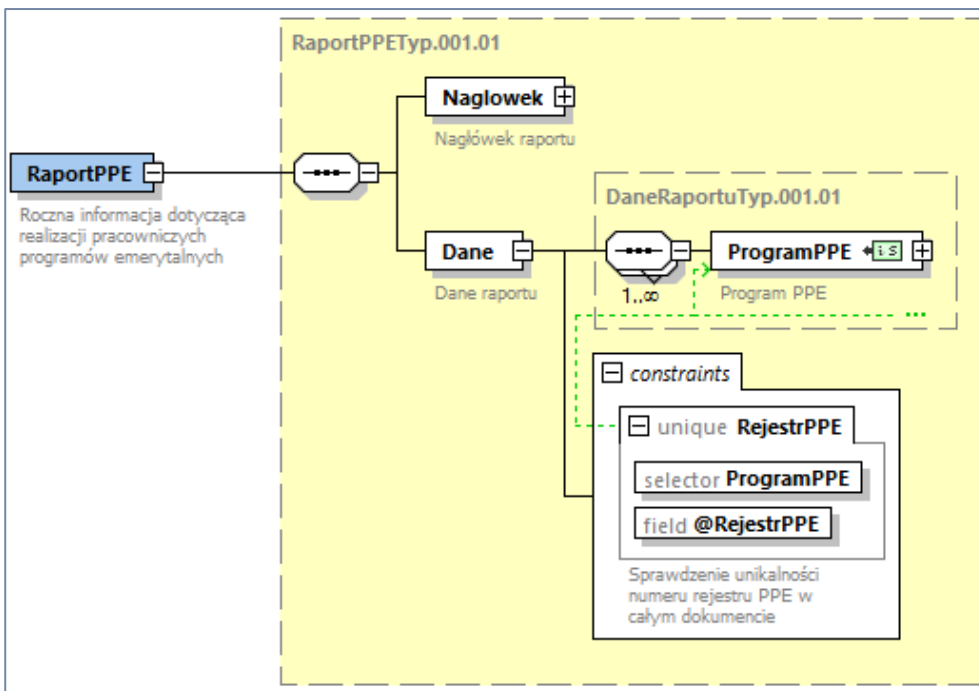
RaportPPETyp.001.01

RaportPPE

Roczna informacja dotycząca realizacji pracowniczych programów emerytalnych

Naglowek

Nagłówek raportu

DaneRaportuTyp.001.01

Dane

Dane raportu

1..∞

ProgramPPE

Program PPE

constraints

unique RejestrPPE

selector ProgramPPE

field @RejestrPPE

Sprawdzenie unikalności numeru rejestru PPE w całym dokumencie